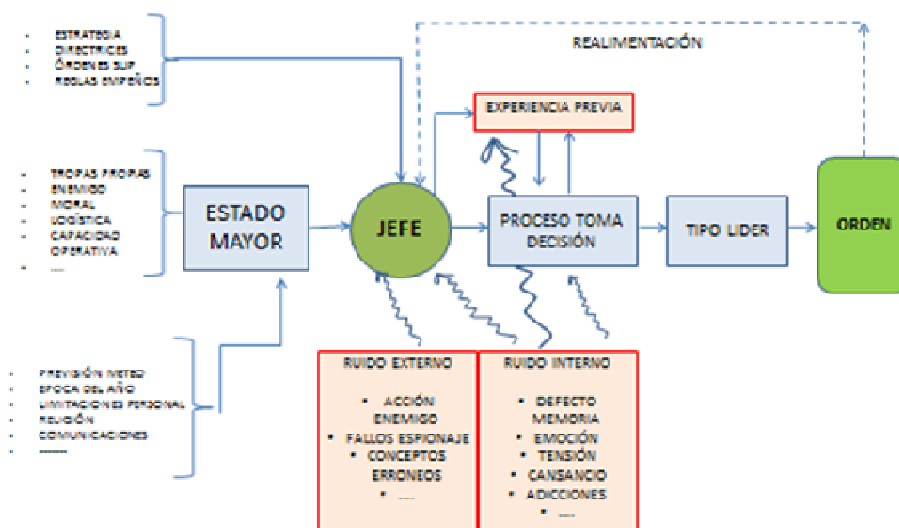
- ESTRATEGIA
- DIRECTRICES
- ÓRDENES SUP
- REGLAS EMPEÑOS

- TROPAS PROPIAS
- ENEMIGO
- MORAL
- LOGÍSTICA
- CAPACIDAD OPERATIVA
- ....

- PREVISIÓN METEO
- ÉPOCA DEL AÑO
- LIMITACIONES PERSONAL
- RELIGIÓN
- COMUNICACIONES
- ......

REALIMENTACIÓN

EXPERIENCIA PREVIA

ESTADO MAYOR

JEFE

PROCESO TOMA DECISIÓN

TIPO LIDER

ORDEN

RUIDO EXTERNO
- ACCIÓN ENEMIGO
- FALLOS ESPIONAJE
- CONCEPTOS ERRONEOS
- ....

RUIDO INTERNO
- DEFECTO MEMORIA
- EMOCIÓN
- TENSIÓN
- CANSANCIO
- ADICCIONES
- ....